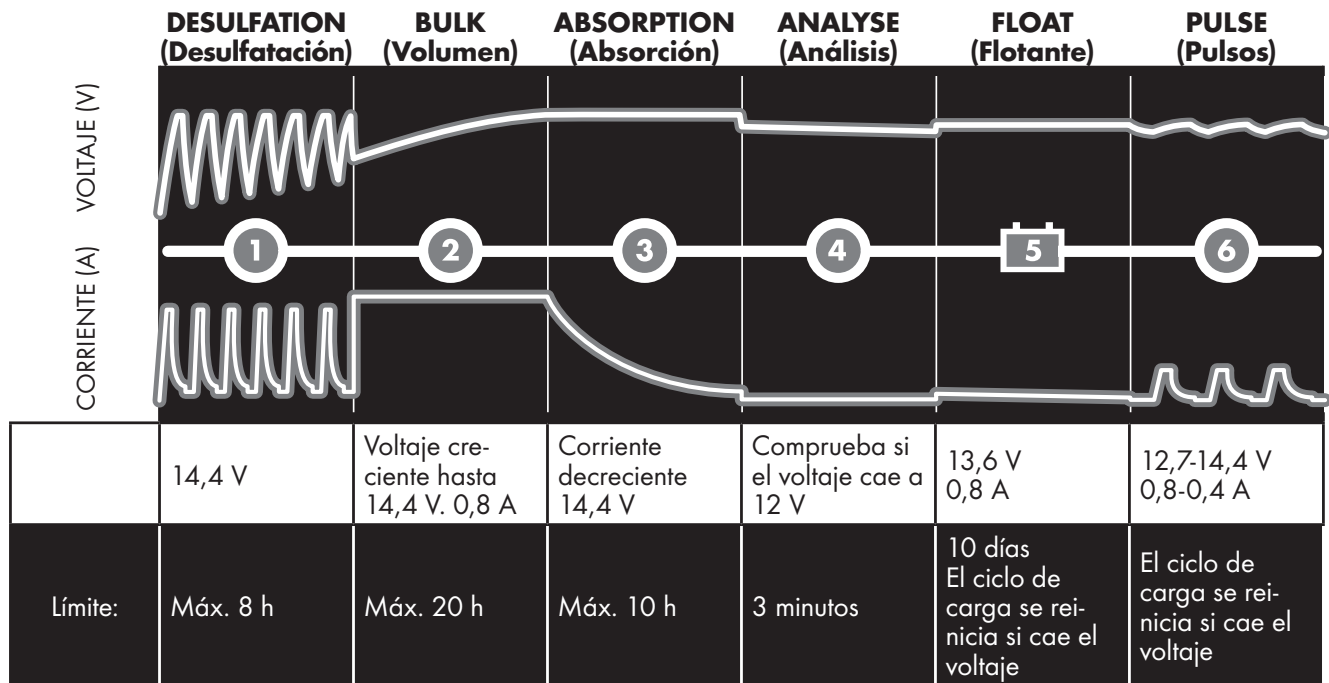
DESULFATION (Desulfatación) | BULK (Volumen) | ABSORPTION (Absorción) | ANALYSE (Análisis) | FLOAT (Flotante) | PULSE (Pulsos)

VOLTAJE (V)

CORRIENTE (A)

1 2 3 4 5 6

| | | | | | | |
|---|---|---|---|---|---|---|
| | 14,4 V | Voltaje creciente hasta 14,4 V. 0,8 A | Corriente decreciente 14,4 V | Comprueba si el voltaje cae a 12 V | 13,6 V 0,8 A | 12,7-14,4 V 0,8-0,4 A |
| Límite: | Máx. 8 h | Máx. 20 h | Máx. 10 h | 3 minutos | 10 días El ciclo de carga se reinicia si cae el voltaje | El ciclo de carga se reinicia si cae el voltaje |